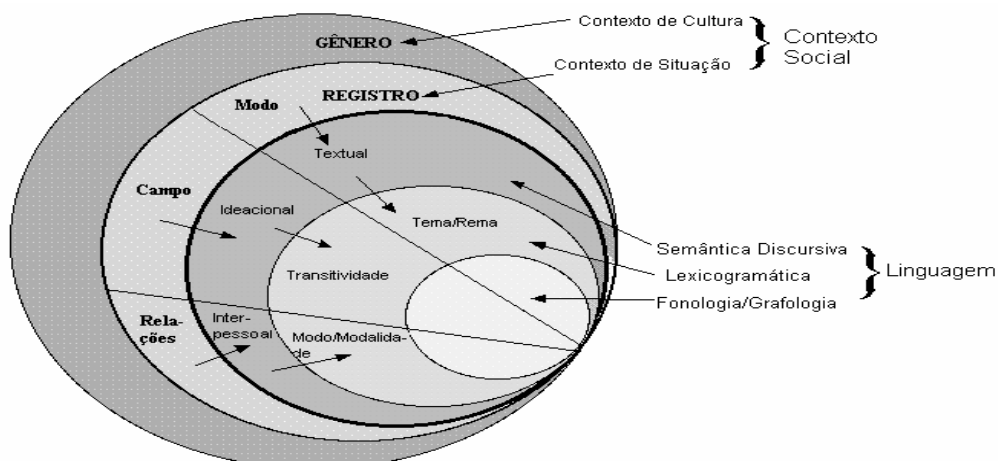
Contexto de Cultura
GÊNERO
Contexto Social
Contexto de Situação
REGISTRO
Modo
Textual
Campo
Ideacional
Tema/Rema
Transitividade
Semântica Discursiva
Lexicogramática
Linguagem
Fonologia/Grafologia
Relações
Interpessoal
Modo/Modalidade